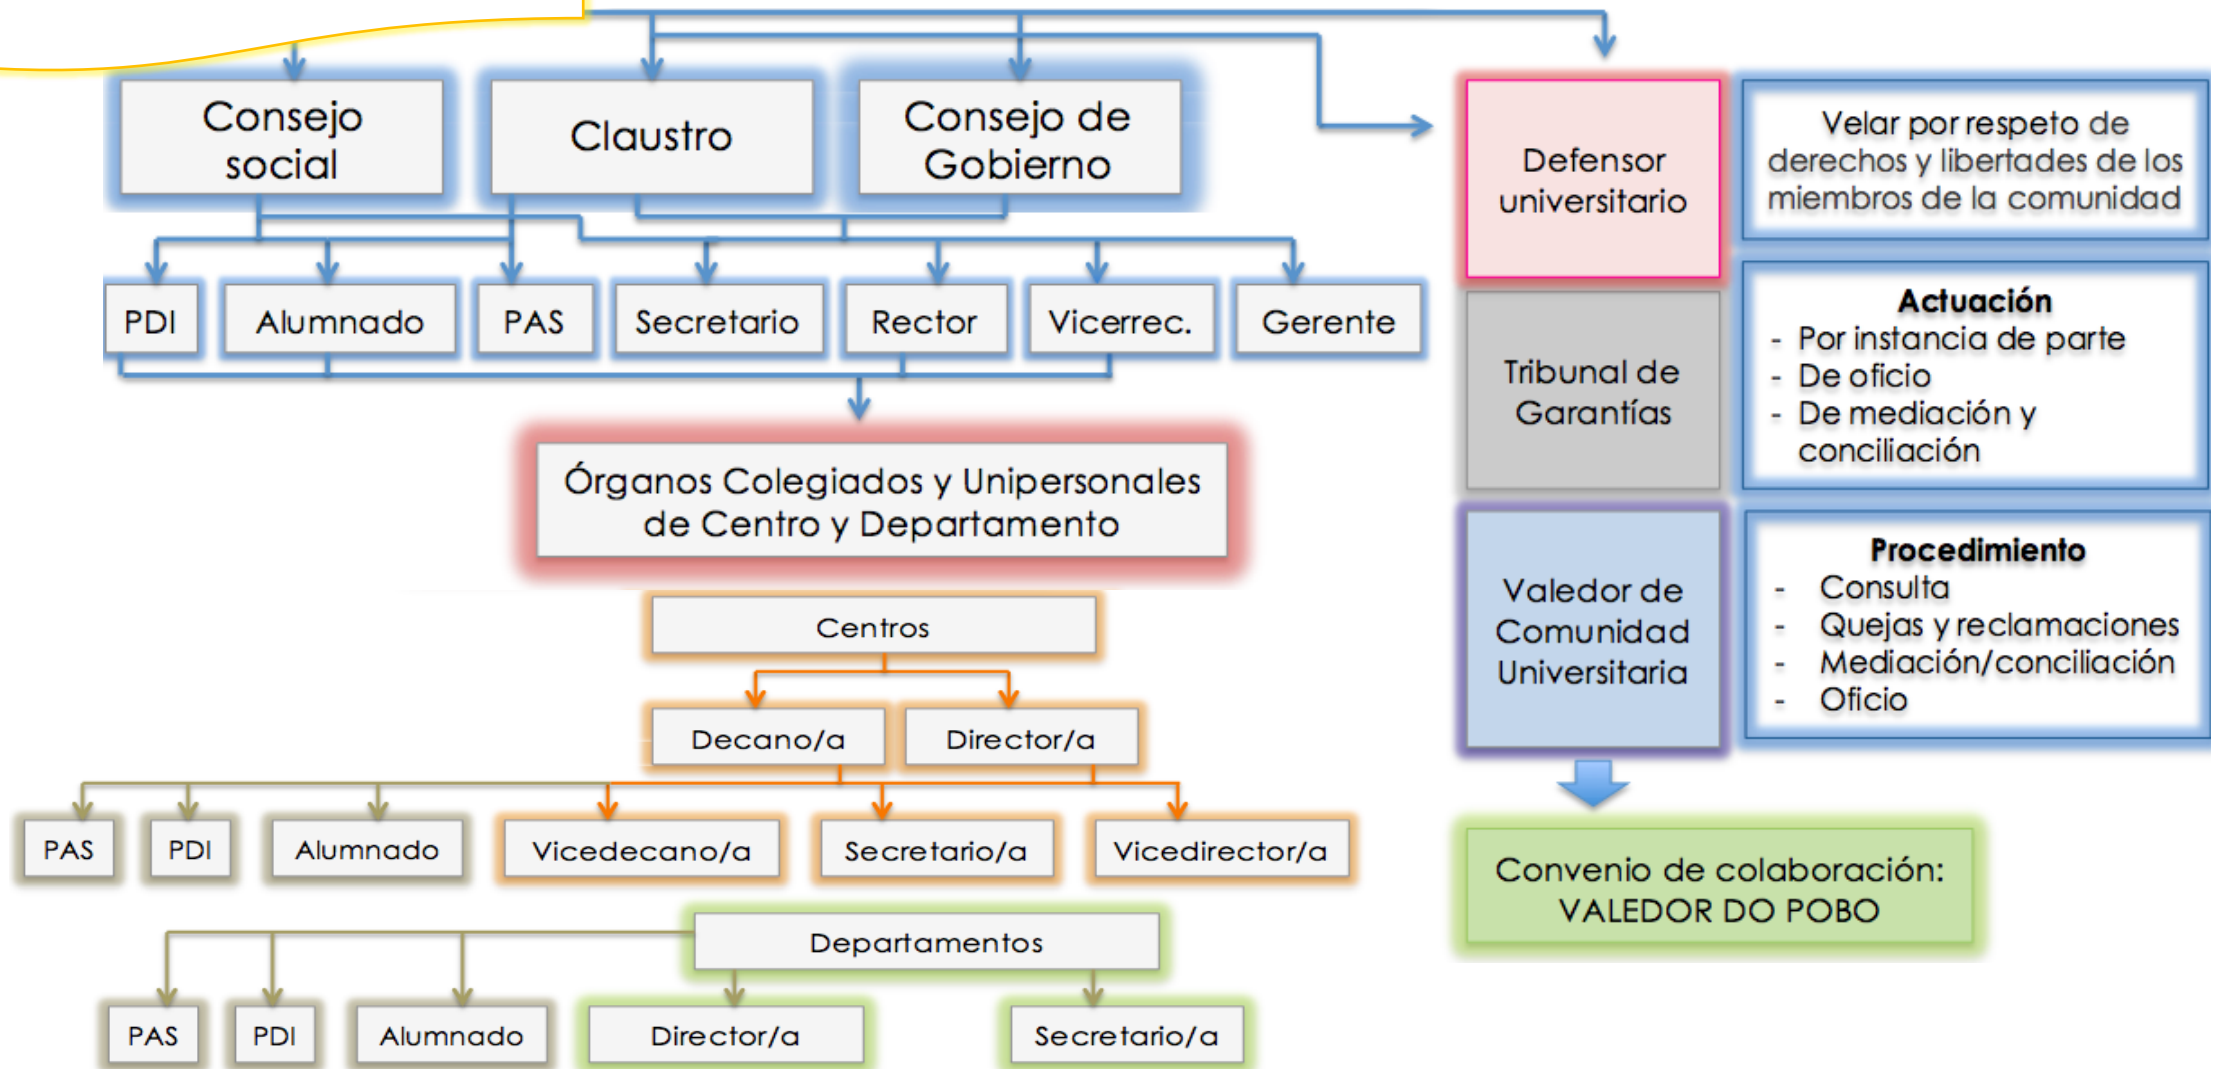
Consejo social

Claustro

Consejo de Gobierno

PDI

Alumnado

PAS

Secretario

Rector

Vicerrec.

Gerente

Órganos Colegiados y Unipersonales de Centro y Departamento

Centros

Decano/a

Director/a

PAS

PDI

Alumnado

Vicedecano/a

Secretario/a

Vicedirector/a

Departamentos

PAS

PDI

Alumnado

Director/a

Secretario/a

Defensor universitario

Velar por respeto de derechos y libertades de los miembros de la comunidad

Tribunal de Garantías

**Actuación**
- Por instancia de parte
- De oficio
- De mediación y conciliación

Valedor de Comunidad Universitaria

**Procedimiento**
- Consulta
- Quejas y reclamaciones
- Mediación/conciliación
- Oficio

Convenio de colaboración: VALEDOR DO POBO